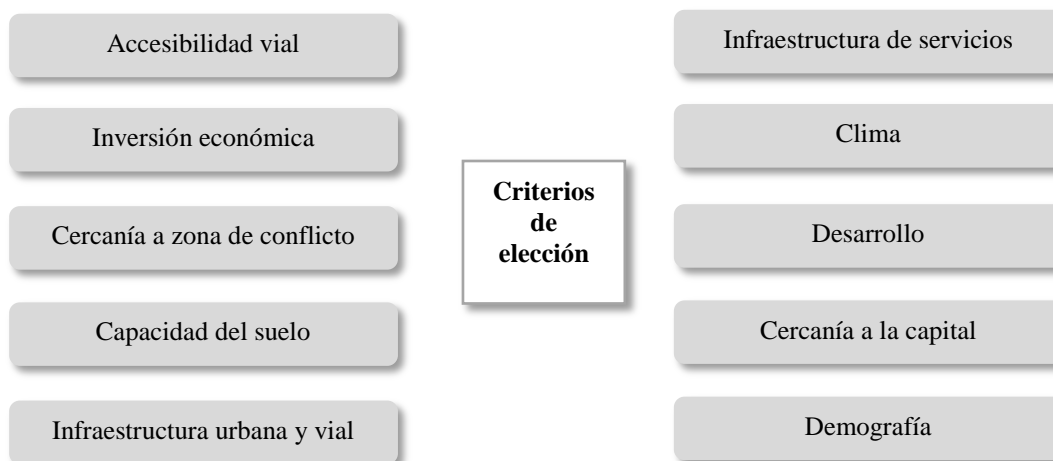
Accesibilidad vial

Inversión económica

Cercanía a zona de conflicto

Capacidad del suelo

Infraestructura urbana y vial

**Criterios de elección**

Infraestructura de servicios

Clima

Desarrollo

Cercanía a la capital

Demografía